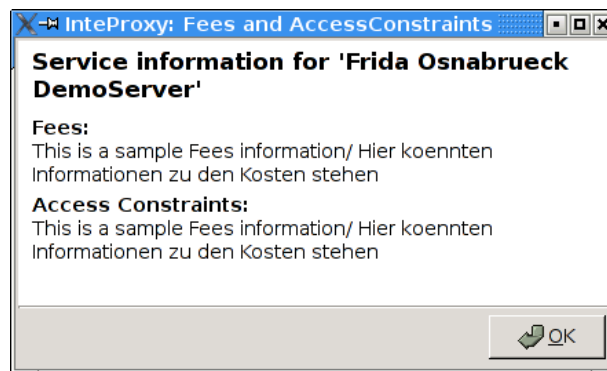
InteProxy: Fees and AccessConstraints

Service information for 'Frida Osnabrueck DemoServer'

Fees:
This is a sample Fees information/ Hier koennten Informationen zu den Kosten stehen

Access Constraints:
This is a sample Fees information/ Hier koennten Informationen zu den Kosten stehen

OK